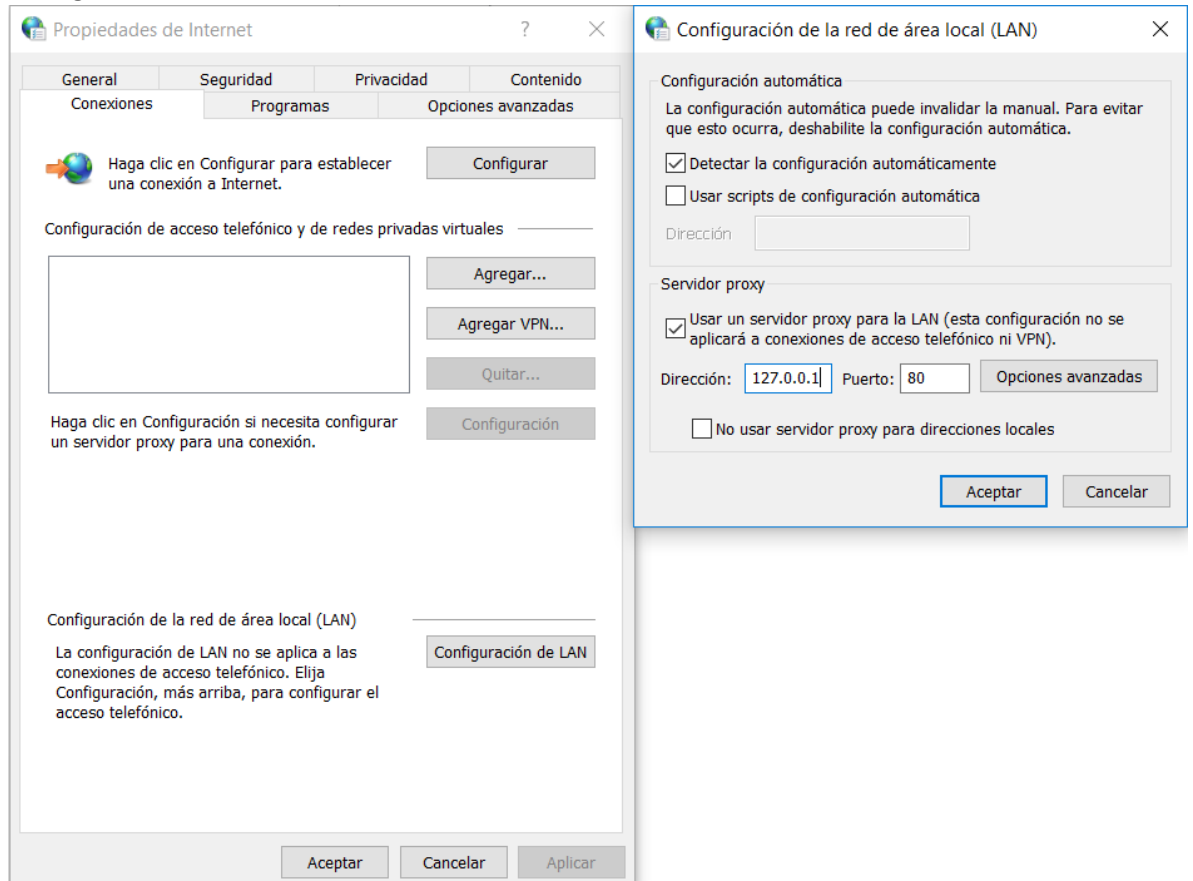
Propiedades de Internet ? ×

General | Seguridad | Privacidad | Contenido
Conexiones | Programas | Opciones avanzadas

Haga clic en Configurar para establecer una conexión a Internet.

Configurar

Configuración de acceso telefónico y de redes privadas virtuales

Agregar...

Agregar VPN...

Quitar...

Haga clic en Configuración si necesita configurar un servidor proxy para una conexión.

Configuración

Configuración de la red de área local (LAN)

La configuración de LAN no se aplica a las conexiones de acceso telefónico. Elija Configuración, más arriba, para configurar el acceso telefónico.

Configuración de LAN

Aceptar Cancelar Aplicar

Configuración de la red de área local (LAN) ×

Configuración automática

La configuración automática puede invalidar la manual. Para evitar que esto ocurra, deshabilite la configuración automática.

Detectar la configuración automáticamente

Usar scripts de configuración automática

Dirección

Servidor proxy

Usar un servidor proxy para la LAN (esta configuración no se aplicará a conexiones de acceso telefónico ni VPN).

Dirección: 127.0.0.1 Puerto: 80 Opciones avanzadas

No usar servidor proxy para direcciones locales

Aceptar Cancelar